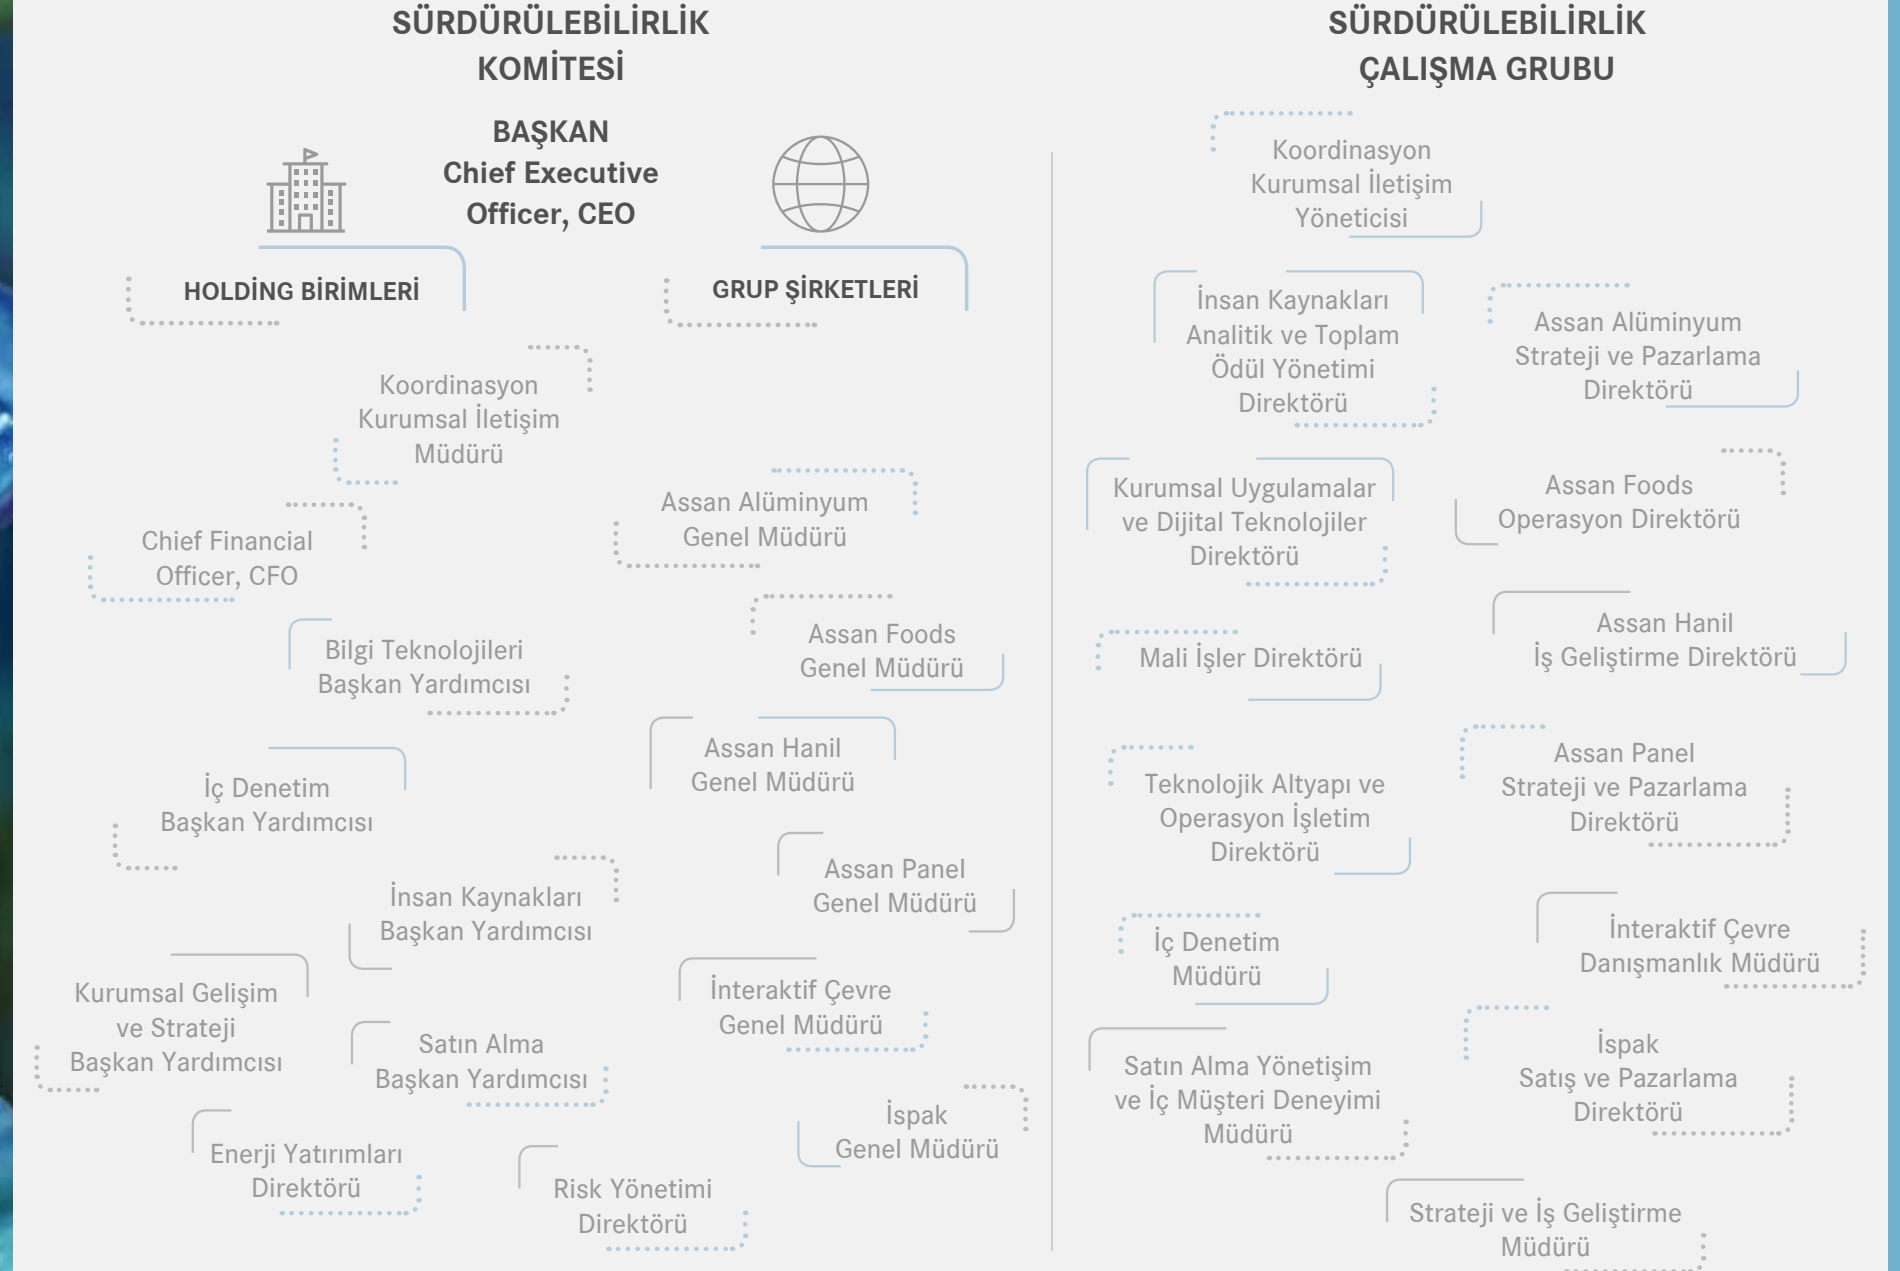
SÜRDÜRÜLEBİLİRLİK KOMİTESİ

BAŞKAN
Chief Executive Officer, CEO

HOLDİNG BİRİMLERİ

GRUP ŞİRKETLERİ

Koordinasyon Kurumsal İletişim Müdürü

Chief Financial Officer, CFO

Bilgi Teknolojileri Başkan Yardımcısı

İç Denetim Başkan Yardımcısı

İnsan Kaynakları Başkan Yardımcısı

Kurumsal Gelişim ve Strateji Başkan Yardımcısı

Satın Alma Başkan Yardımcısı

Enerji Yatırımları Direktörü

Risk Yönetimi Direktörü

Assan Alüminyum Genel Müdürü

Assan Foods Genel Müdürü

Assan Hanil Genel Müdürü

Assan Panel Genel Müdürü

İnteraktif Çevre Genel Müdürü

İspak Genel Müdürü

SÜRDÜRÜLEBİLİRLİK ÇALIŞMA GRUBU

Koordinasyon Kurumsal İletişim Yöneticisi

İnsan Kaynakları Analitik ve Toplam Ödül Yönetimi Direktörü

Assan Alüminyum Strateji ve Pazarlama Direktörü

Kurumsal Uygulamalar ve Dijital Teknolojiler Direktörü

Assan Foods Operasyon Direktörü

Mali İşler Direktörü

Assan Hanil İş Geliştirme Direktörü

Teknolojik Altyapı ve Operasyon İşletim Direktörü

Assan Panel Strateji ve Pazarlama Direktörü

İç Denetim Müdürü

İnteraktif Çevre Danışmanlık Müdürü

Satın Alma Yönetişim ve İç Müşteri Deneyimi Müdürü

İspak Satış ve Pazarlama Direktörü

Strateji ve İş Geliştirme Müdürü